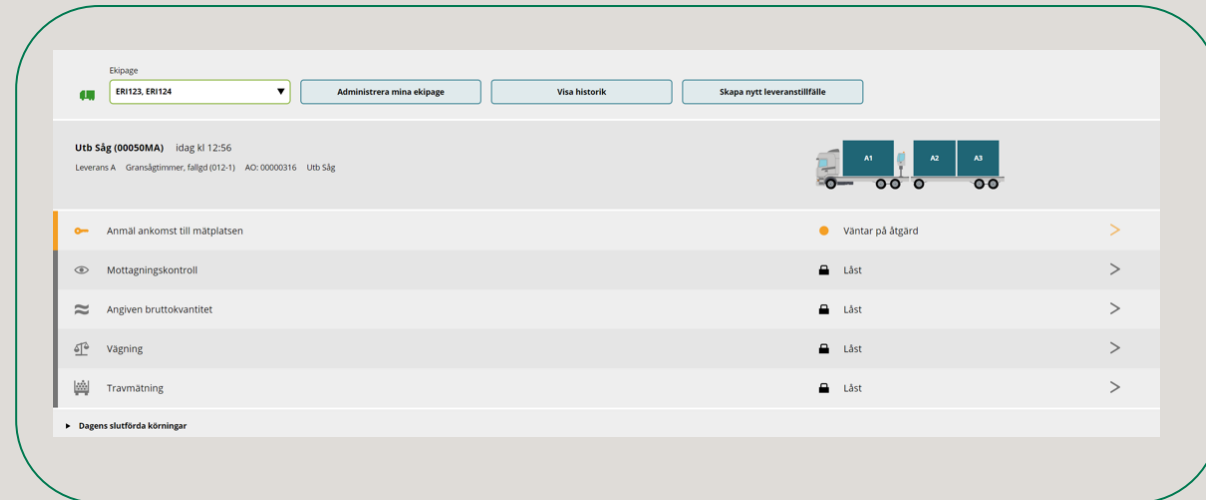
Ekipage
ERI123, ERI124

Administrera mina ekipage

Visa historik

Skapa nytt leveranstillfälle

Utb Såg (00050MA) idag kl 12:56
Leverans A Gransågtimmer, fallgd (012-1) AO: 00000316 Utb Såg

A1 A2 A3

Anmäl ankomst till mätplatsen Väntar på åtgärd

Mottagningskontroll Låst

Angiven bruttokvantitet Låst

Vägning Låst

Travmätning Låst

Dagens slutförda körningar